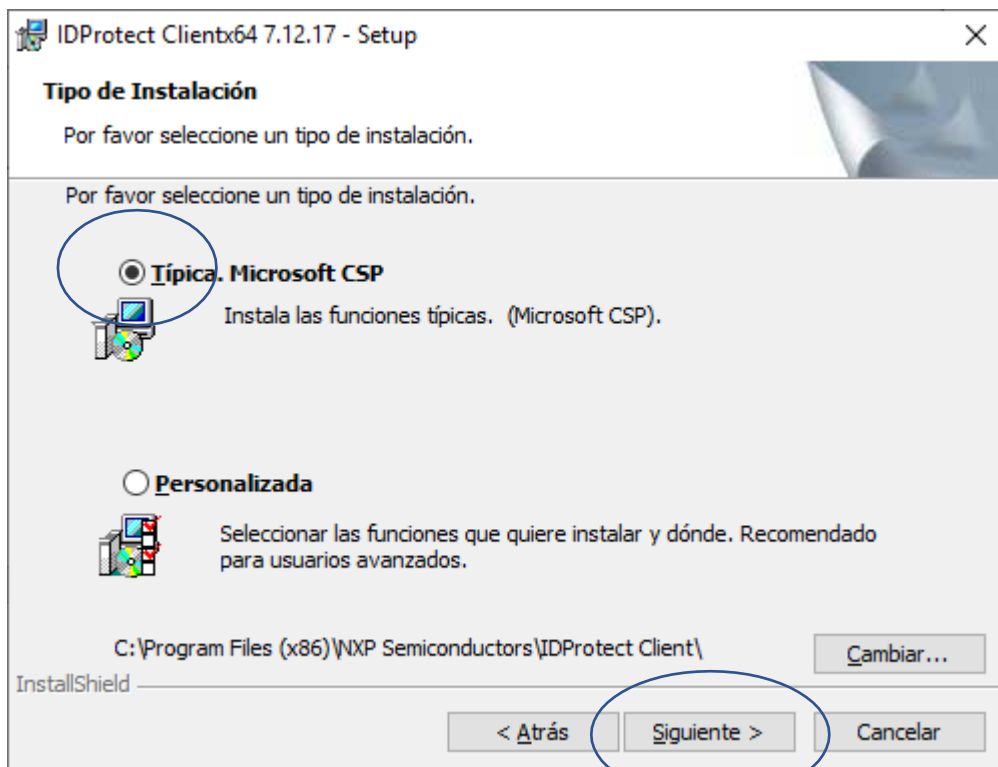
IDProtect Clientx64 7.12.17 - Setup

×

Tipo de Instalación

Por favor seleccione un tipo de instalación.

Por favor seleccione un tipo de instalación.

Típica. Microsoft CSP

Instala las funciones típicas. (Microsoft CSP).

Personalizada

Seleccionar las funciones que quiere instalar y dónde. Recomendado para usuarios avanzados.

C:\Program Files (x86)\NXP Semiconductors\IDProtect Client\

Cambiar...

InstallShield

< Atrás

Siguiente >

Cancelar